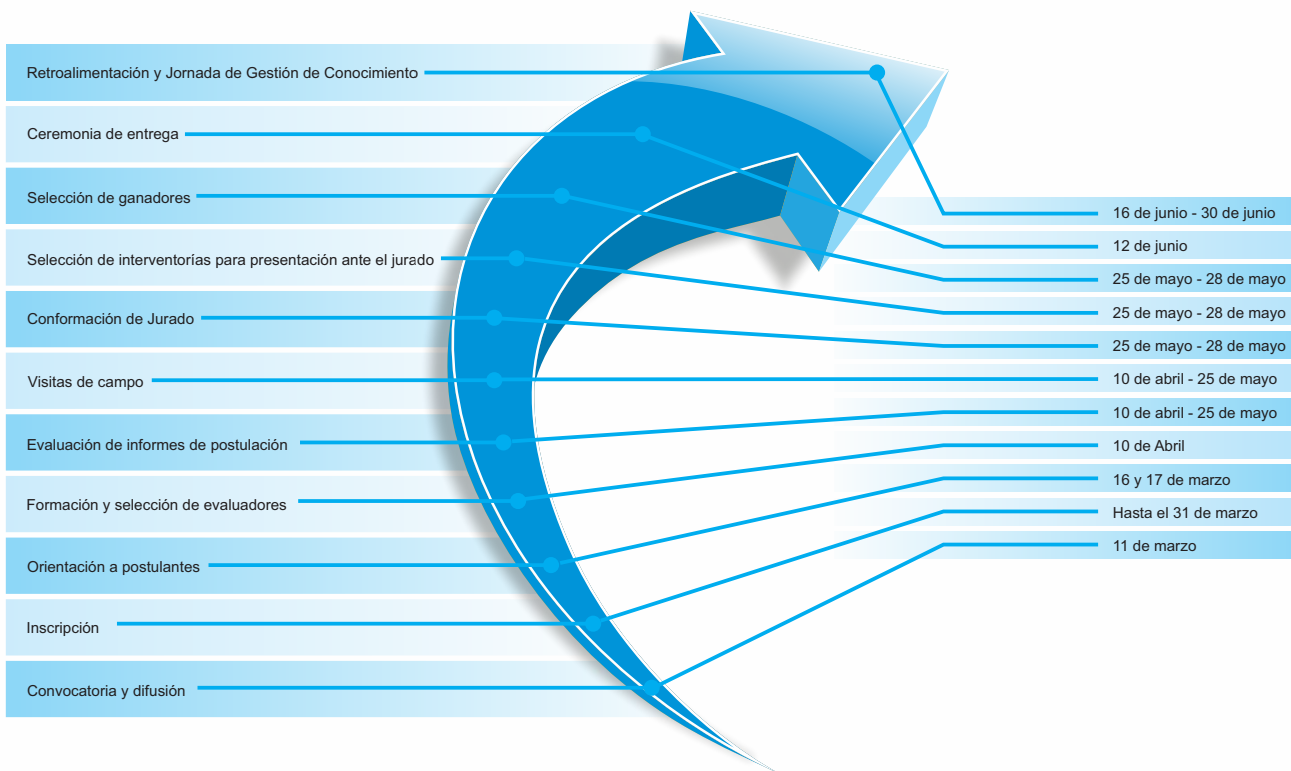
Retroalimentación y Jornada de Gestión de Conocimiento

Ceremonia de entrega

Selección de ganadores

Selección de interventorías para presentación ante el jurado

Conformación de Jurado

Visitas de campo

Evaluación de informes de postulación

Formación y selección de evaluadores

Orientación a postulantes

Inscripción

Convocatoria y difusión

16 de junio - 30 de junio

12 de junio

25 de mayo - 28 de mayo

25 de mayo - 28 de mayo

25 de mayo - 28 de mayo

10 de abril - 25 de mayo

10 de abril - 25 de mayo

10 de Abril

16 y 17 de marzo

Hasta el 31 de marzo

11 de marzo